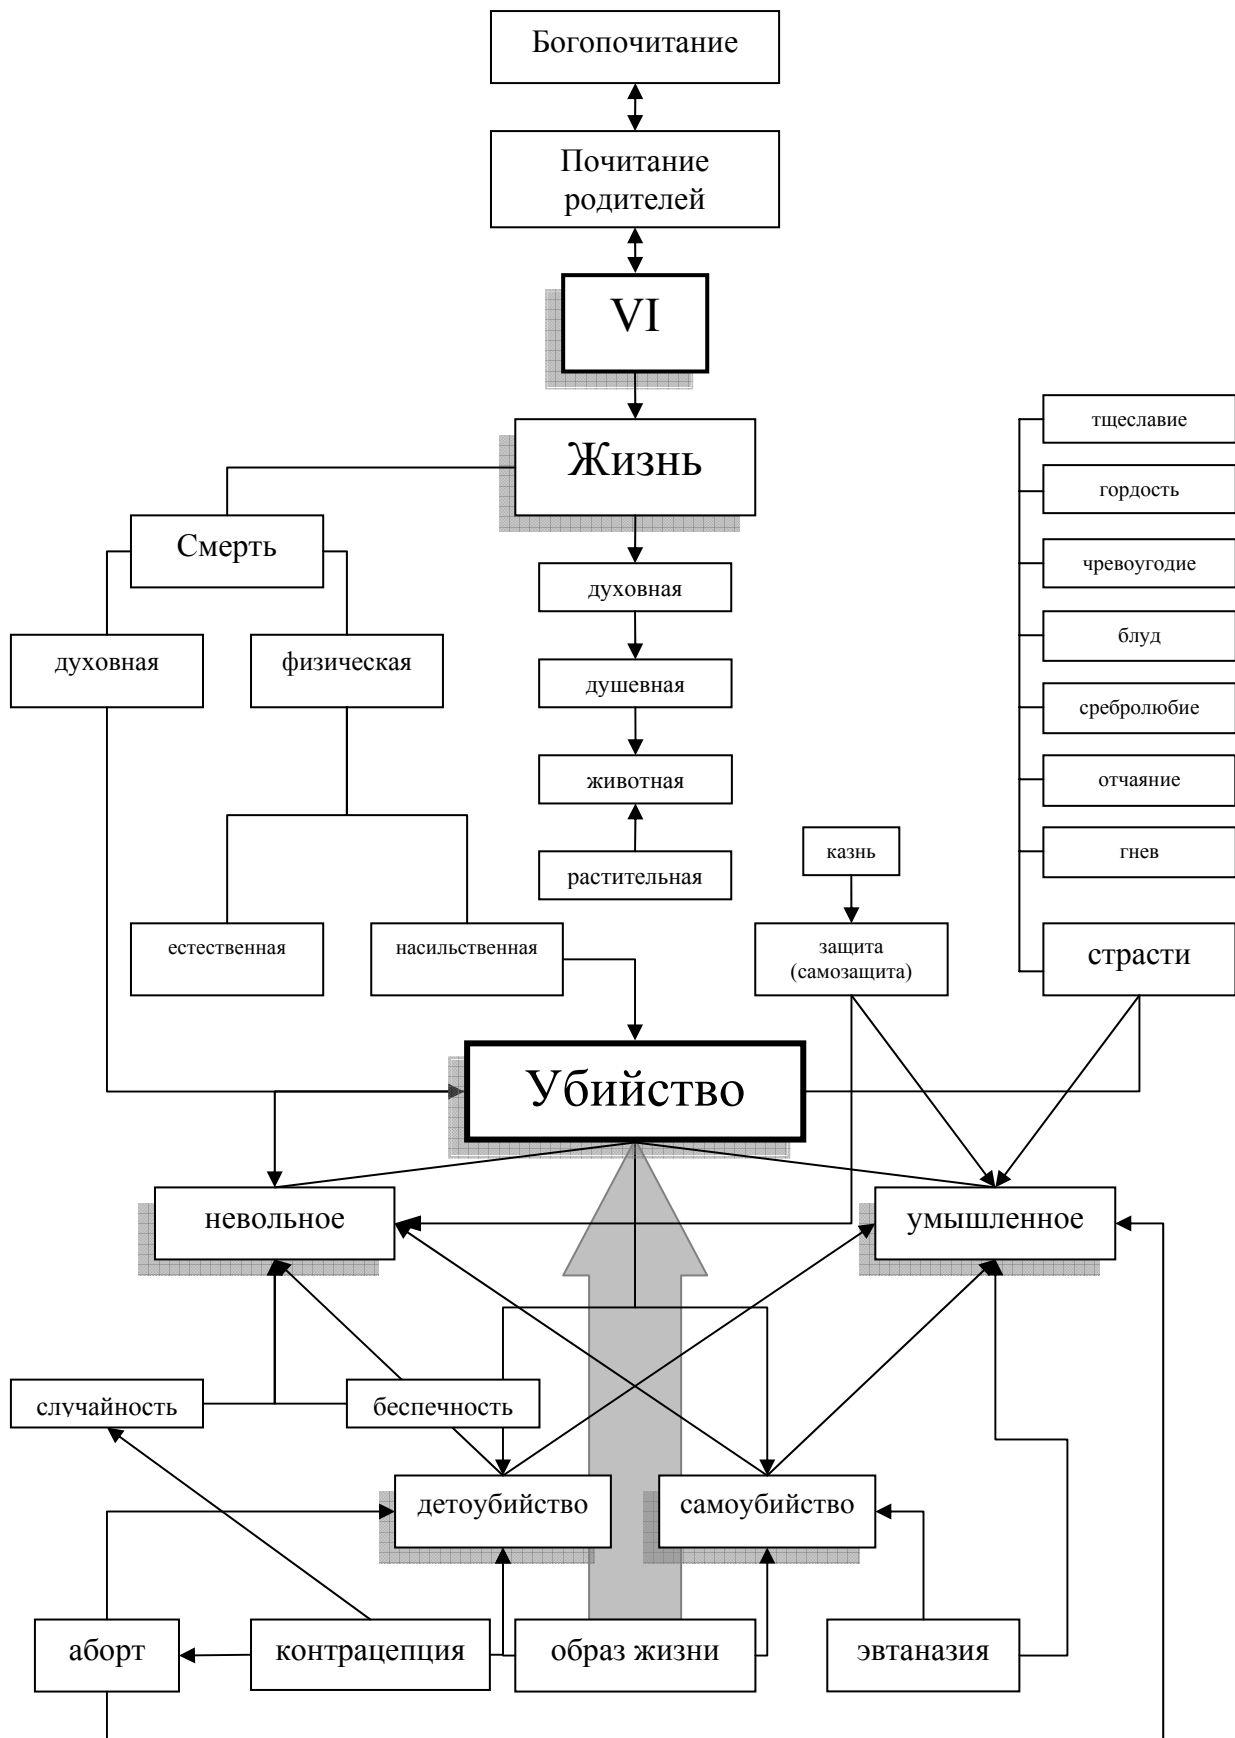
Богопочитание

Почитание родителей

VI

Жизнь

Смерть

духовная

физическая

естественная

насильственная

духовная

душевная

животная

растительная

тщеславие

гордость

чревоугодие

блуд

сребролюбие

отчаяние

гнев

страсти

казнь

защита (самозащита)

Убийство

невольное

умышленное

случайность

беспечность

детоубийство

самоубийство

аборт

контрацепция

образ жизни

эвтаназия